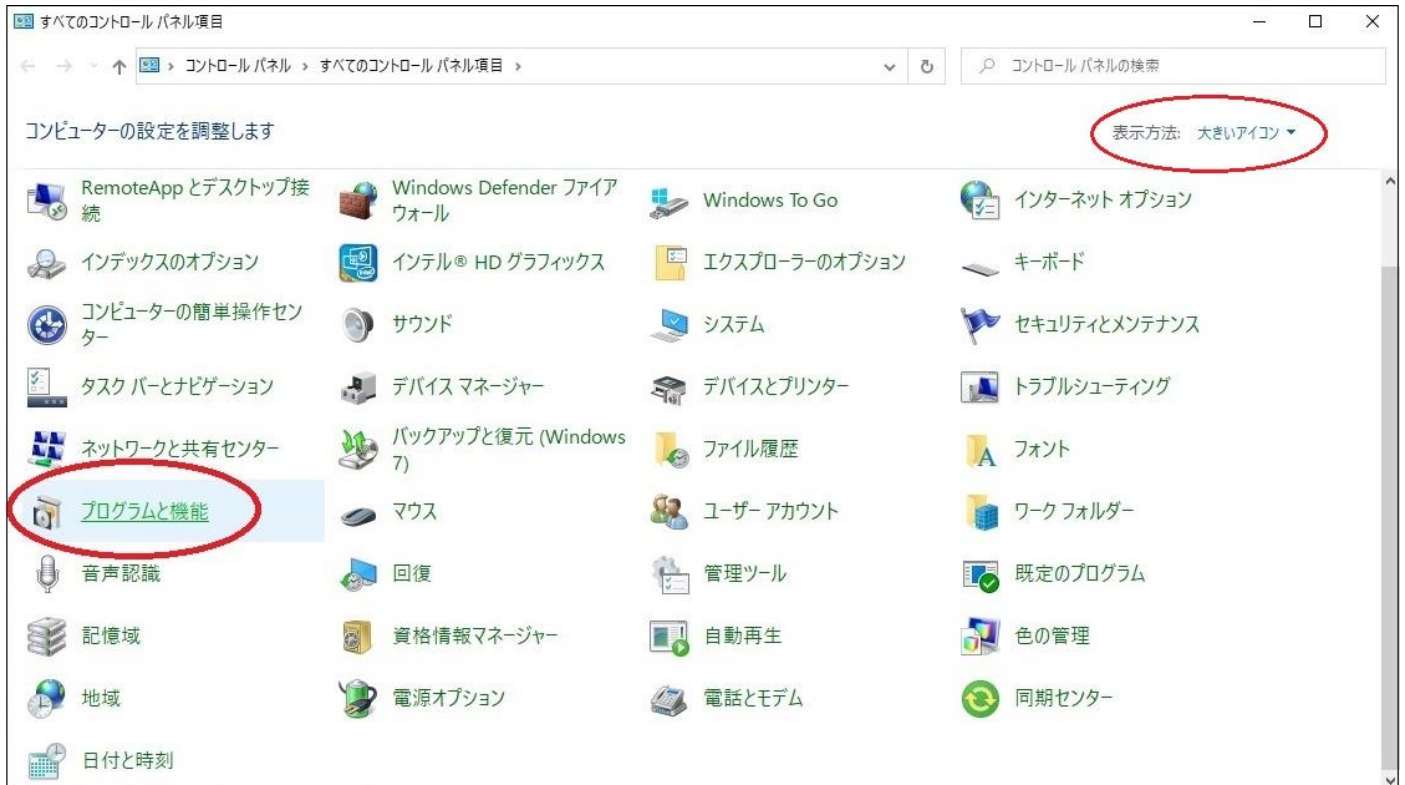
すべてのコントロール パネル項目

コントロール パネル › すべてのコントロール パネル項目 ›

コントロール パネルの検索

コンピューターの設定を調整します

表示方法: 大きいアイコン ▾

RemoteApp とデスクトップ接続

Windows Defender ファイアウォール

Windows To Go

インターネット オプション

インデックスのオプション

インテル® HD グラフィックス

エクスプローラーのオプション

キーボード

コンピューターの簡単操作センター

サウンド

システム

セキュリティとメンテナンス

タスク バーとナビゲーション

デバイス マネージャー

デバイスとプリンター

トラブルシューティング

ネットワークと共有センター

バックアップと復元 (Windows 7)

ファイル履歴

フォント

プログラムと機能

マウス

ユーザー アカウント

ワーク フォルダー

音声認識

回復

管理ツール

既定のプログラム

記憶域

資格情報マネージャー

自動再生

色の管理

地域

電源オプション

電話とモデム

同期センター

日付と時刻